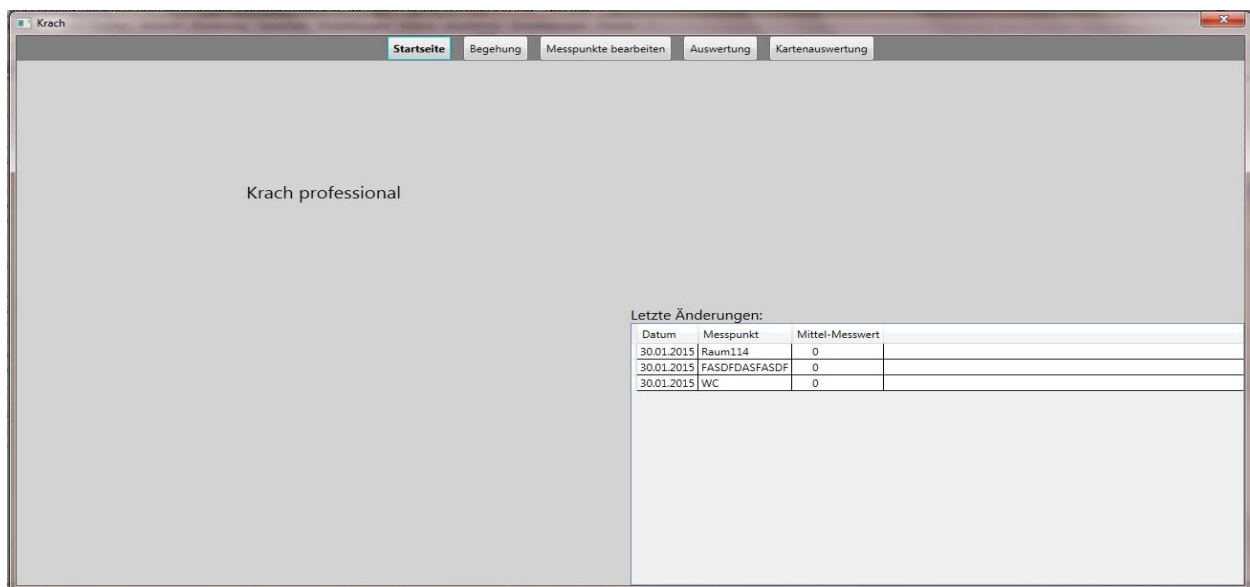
Krach

Startseite
Begehung
Messpunkte bearbeiten
Auswertung
Kartenauswertung

Krach professional

Letzte Änderungen:

| Datum | Messpunkt | Mittel-Messwert |
|---|---|---|
| 30.01.2015 | Raum114 | 0 |
| 30.01.2015 | FASDFDASFASDF | 0 |
| 30.01.2015 | WC | 0 |